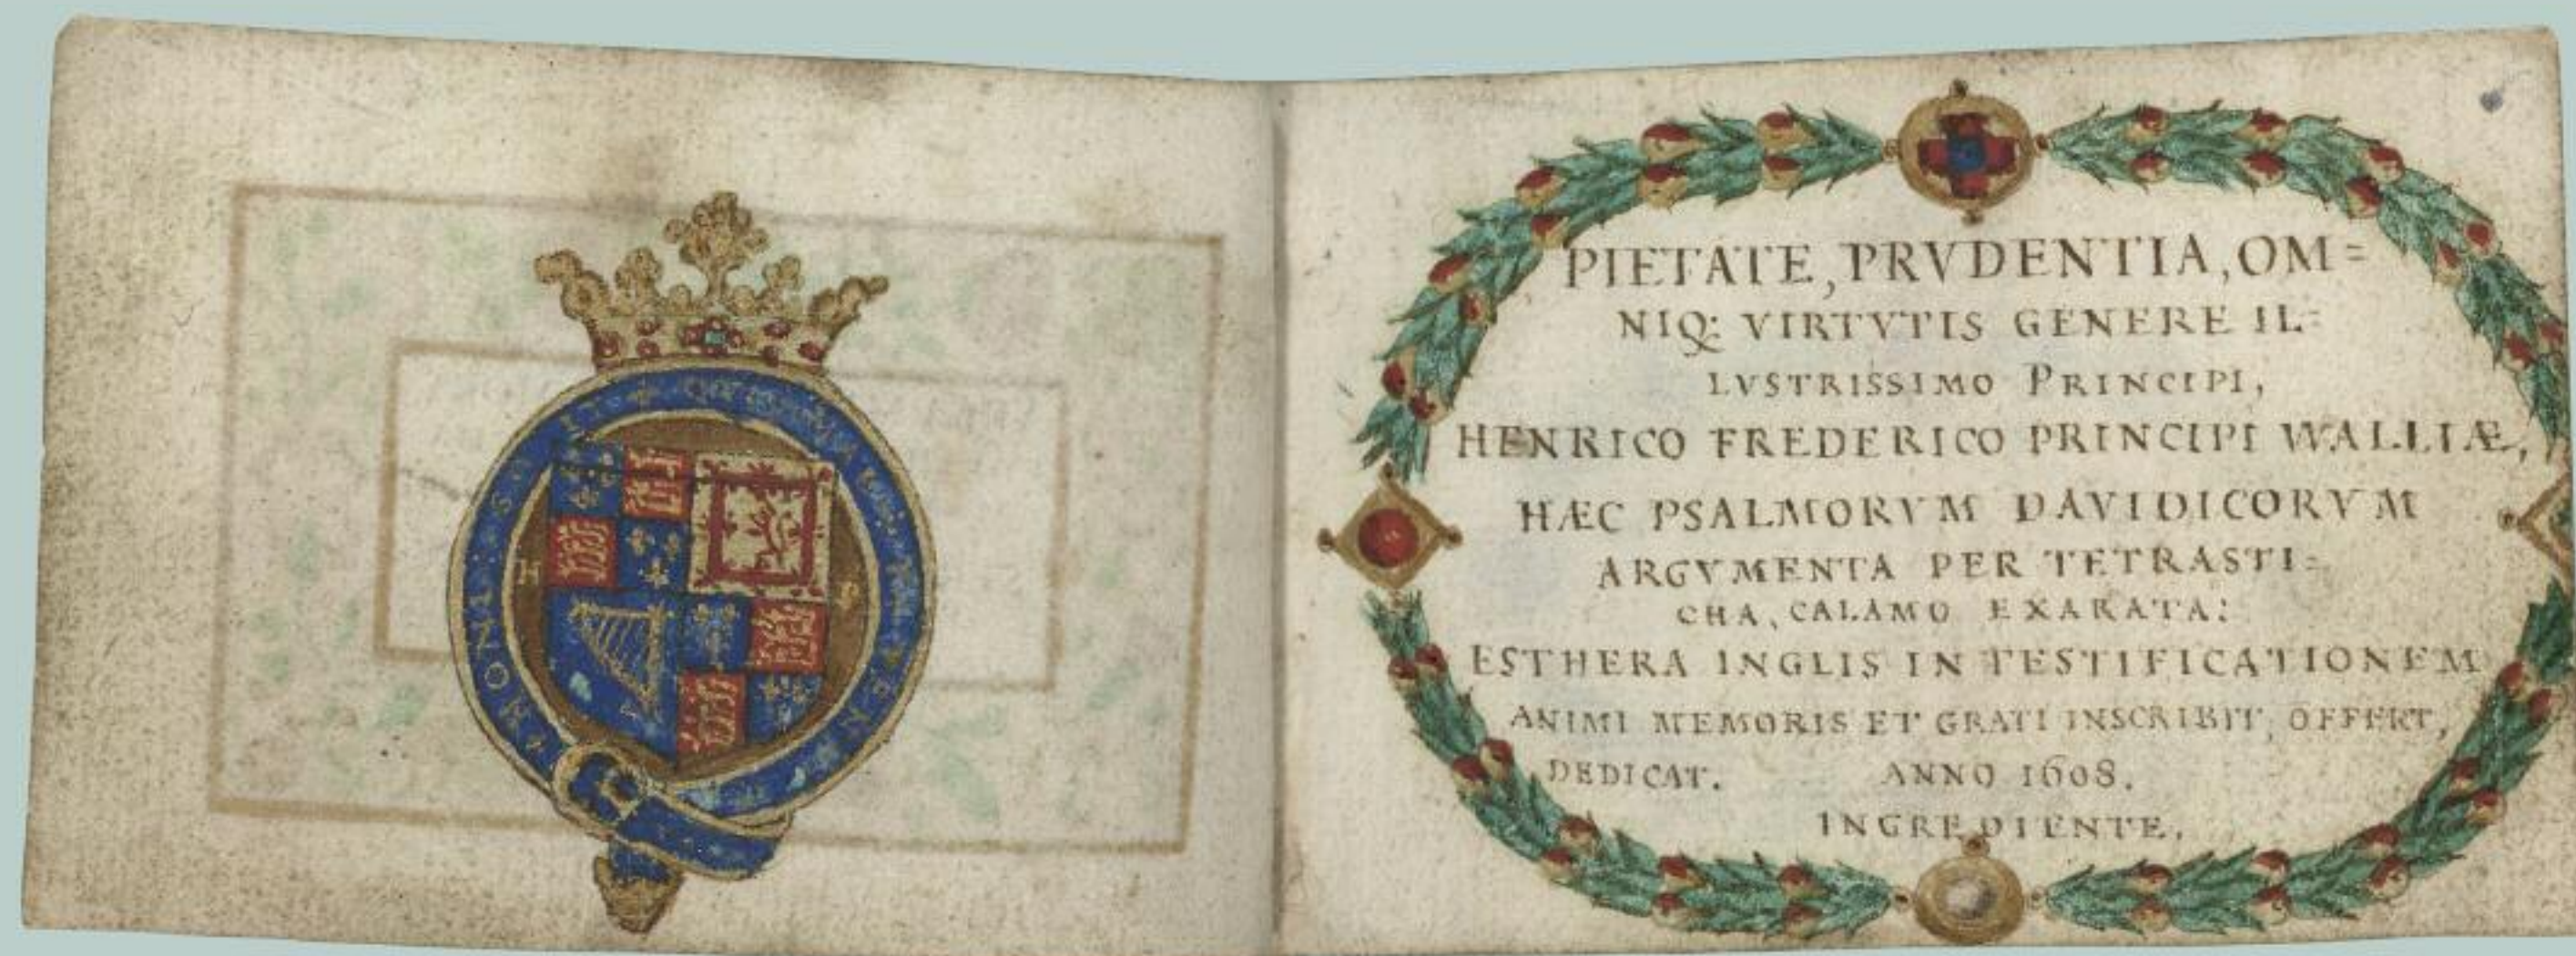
HONI SOIT QVI MAL Y PENSE

H

PIETATE, PRVDENTIA, OM=
NIQ: VIRTVTIS GENERE IL=
LVSTRISSIMO PRINCIPI,
HENRICO FREDERICO PRINCIPI WALLIÆ,
HÆC PSALMORVM DAVIDICORVM
ARGVMENTA PER TETRASTI=
CHA, CALAMO EXARATA:
ESTHERA INGLIS IN TESTIFICATIONEM
ANIMI MEMORIS ET GRATI INSCRIBIT, OFFERT,
DEDICAT. ANNO 1608,
INGREDIENTE.